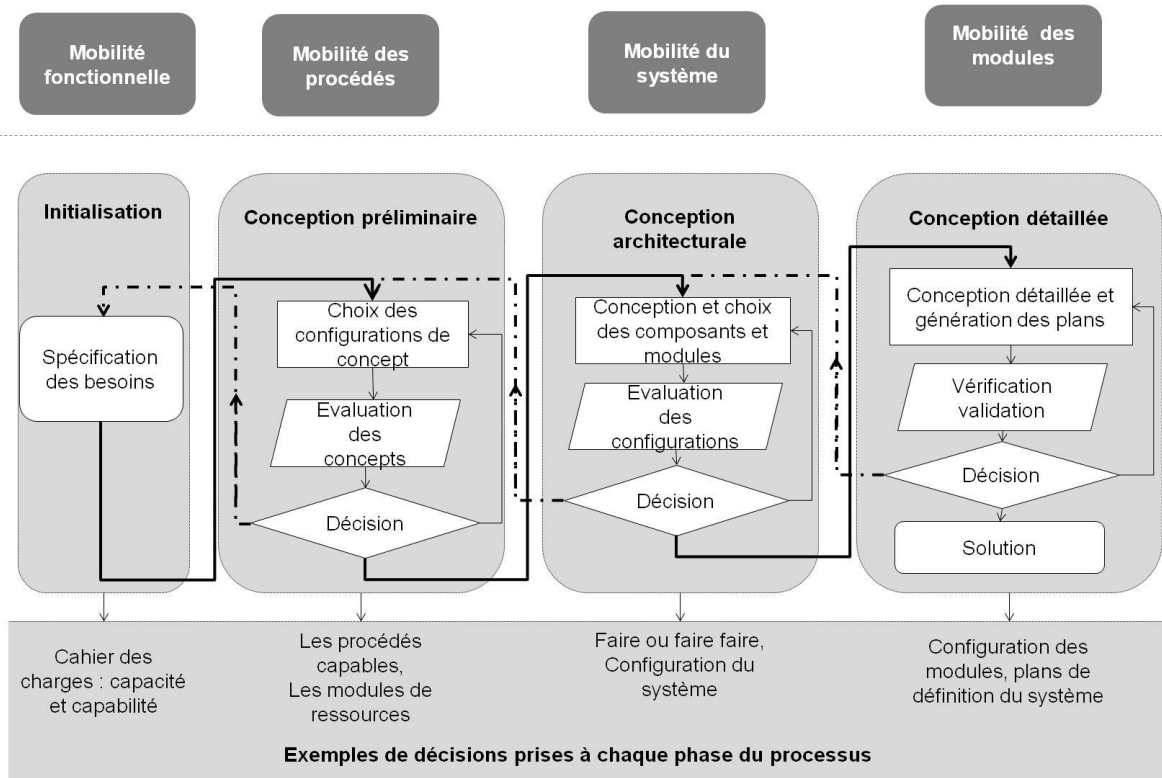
Mobilité fonctionnelle

Mobilité des procédés

Mobilité du système

Mobilité des modules

Initialisation

Spécification des besoins

Conception préliminaire

Choix des configurations de concept

Evaluation des concepts

Décision

Conception architecturale

Conception et choix des composants et modules

Evaluation des configurations

Décision

Conception détaillée

Conception détaillée et génération des plans

Vérification validation

Décision

Solution

Cahier des charges : capacité et capabilité

Les procédés capables, Les modules de ressources

Faire ou faire faire, Configuration du système

Configuration des modules, plans de définition du système

Exemples de décisions prises à chaque phase du processus